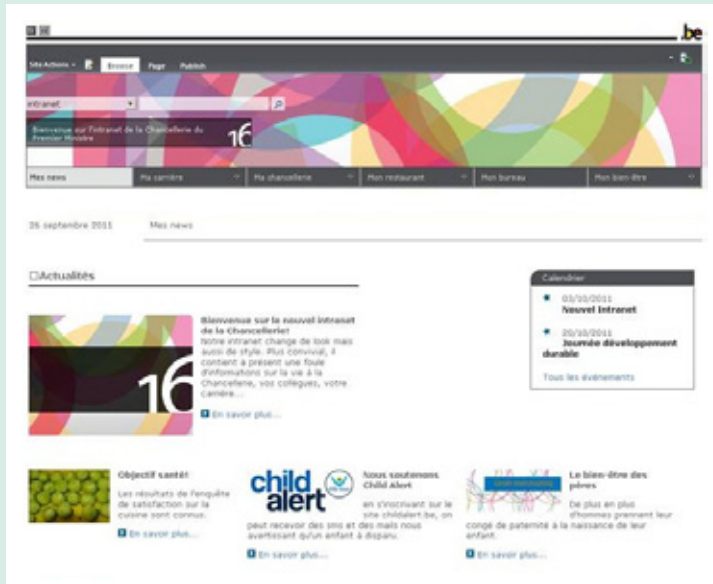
.be

Site Actions Browse Page Publish

Intranet

Bienvenue sur l'intranet de la Chancellerie du Premier Ministre

16

Mes news | Ma carrière | Ma chancellerie | Mon restaurant | Mon bureau | Mon bien-être

26 septembre 2011 | Mes news

Actualités

16

Bienvenue sur le nouvel intranet de la Chancellerie!
Notre intranet change de look mais aussi de style. Plus convivial, il contient à présent une foule d'informations sur la vie à la Chancellerie, vos collègues, votre carrière...

En savoir plus...

Calendrier

03/10/2011
Nouvel Intranet

20/10/2011
Journée développement durable

Tous les événements

Objectif santé!
Les résultats de l'enquête de satisfaction sur la cuisine sont connus.

En savoir plus...

child alert

Nous soutenons Child Alert
en s'inscrivant sur le site childalert.be, on peut recevoir des sms et des mails nous avertissant qu'un enfant a disparu.

En savoir plus...

Le bien-être des pères
De plus en plus d'hommes prennent leur congé de paternité à la naissance de leur enfant.

En savoir plus...